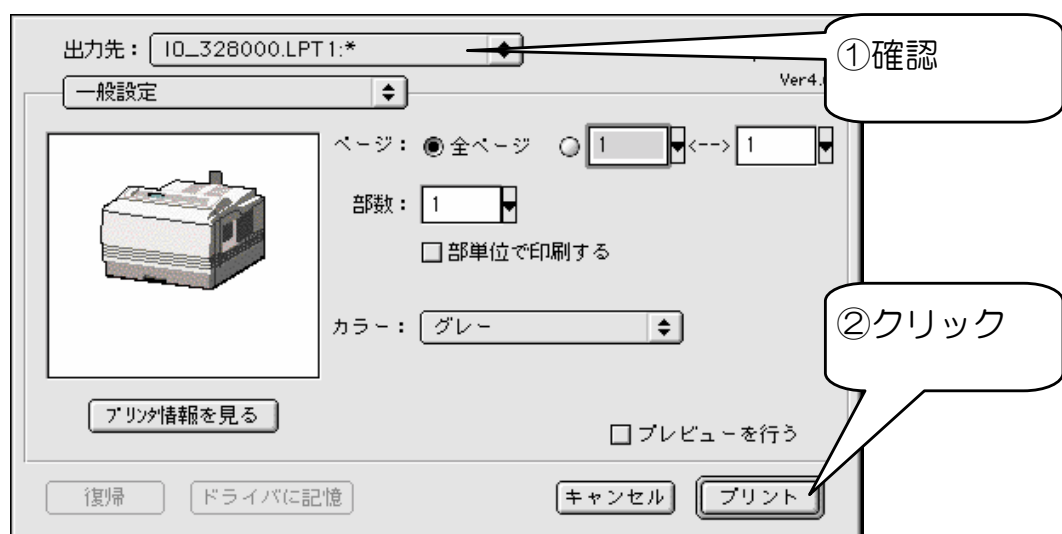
出力先： IO_328000.LPT1:*

①確認

Ver4.

一般設定

ページ： 全ページ 1 <--> 1

部数： 1

部単位で印刷する

カラー： グレー

②クリック

プリンタ情報を見る

プレビューを行う

復帰

ドライバに記憶

キャンセル

プリント